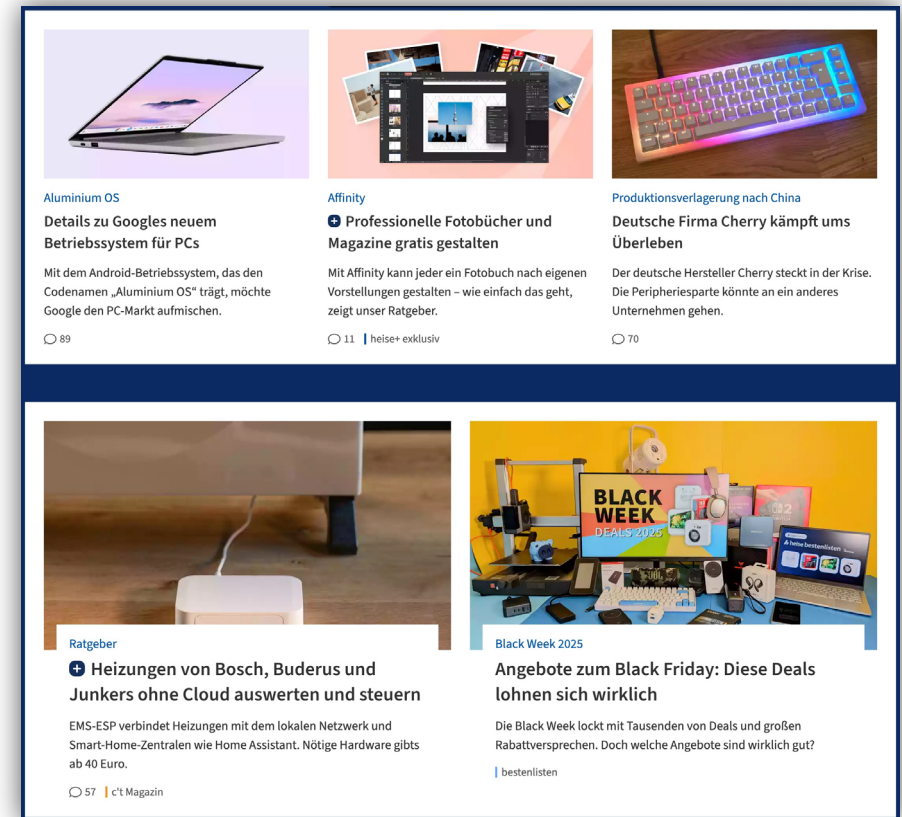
Aluminium OS

Details zu Googles neuem Betriebssystem für PCs

Mit dem Android-Betriebssystem, das den Codenamen „Aluminium OS" trägt, möchte Google den PC-Markt aufmischen.

89

Affinity

Professionelle Fotobücher und Magazine gratis gestalten

Mit Affinity kann jeder ein Fotobuch nach eigenen Vorstellungen gestalten – wie einfach das geht, zeigt unser Ratgeber.

11 heise+ exklusiv

Produktionsverlagerung nach China

Deutsche Firma Cherry kämpft ums Überleben

Der deutsche Hersteller Cherry steckt in der Krise. Die Peripheriesparte könnte an ein anderes Unternehmen gehen.

70

Ratgeber

Heizungen von Bosch, Buderus und Junkers ohne Cloud auswerten und steuern

EMS-ESP verbindet Heizungen mit dem lokalen Netzwerk und Smart-Home-Zentralen wie Home Assistant. Nötige Hardware gibts ab 40 Euro.

57 c't Magazin

BLACK WEEK DEALS 2025

heise bestenlisten

Black Week 2025

Angebote zum Black Friday: Diese Deals lohnen sich wirklich

Die Black Week lockt mit Tausenden von Deals und großen Rabattversprechen. Doch welche Angebote sind wirklich gut?

bestenlisten